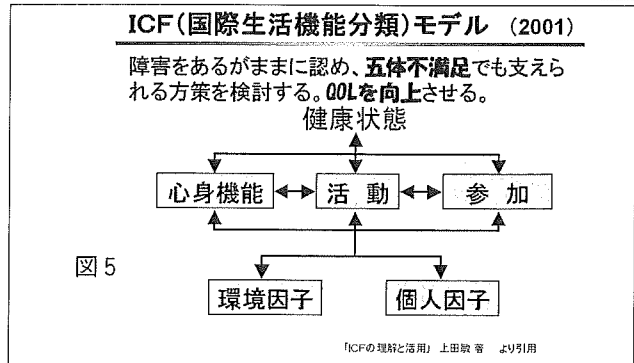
ICF(国際生活機能分類)モデル (2001)

障害をあるがままに認め、五体不満足でも支えられる方策を検討する。QOLを向上させる。

健康状態

心身機能
活 動
参 加

図5

環境因子
個人因子

「ICFの理解と活用」 上田敏 著 より引用